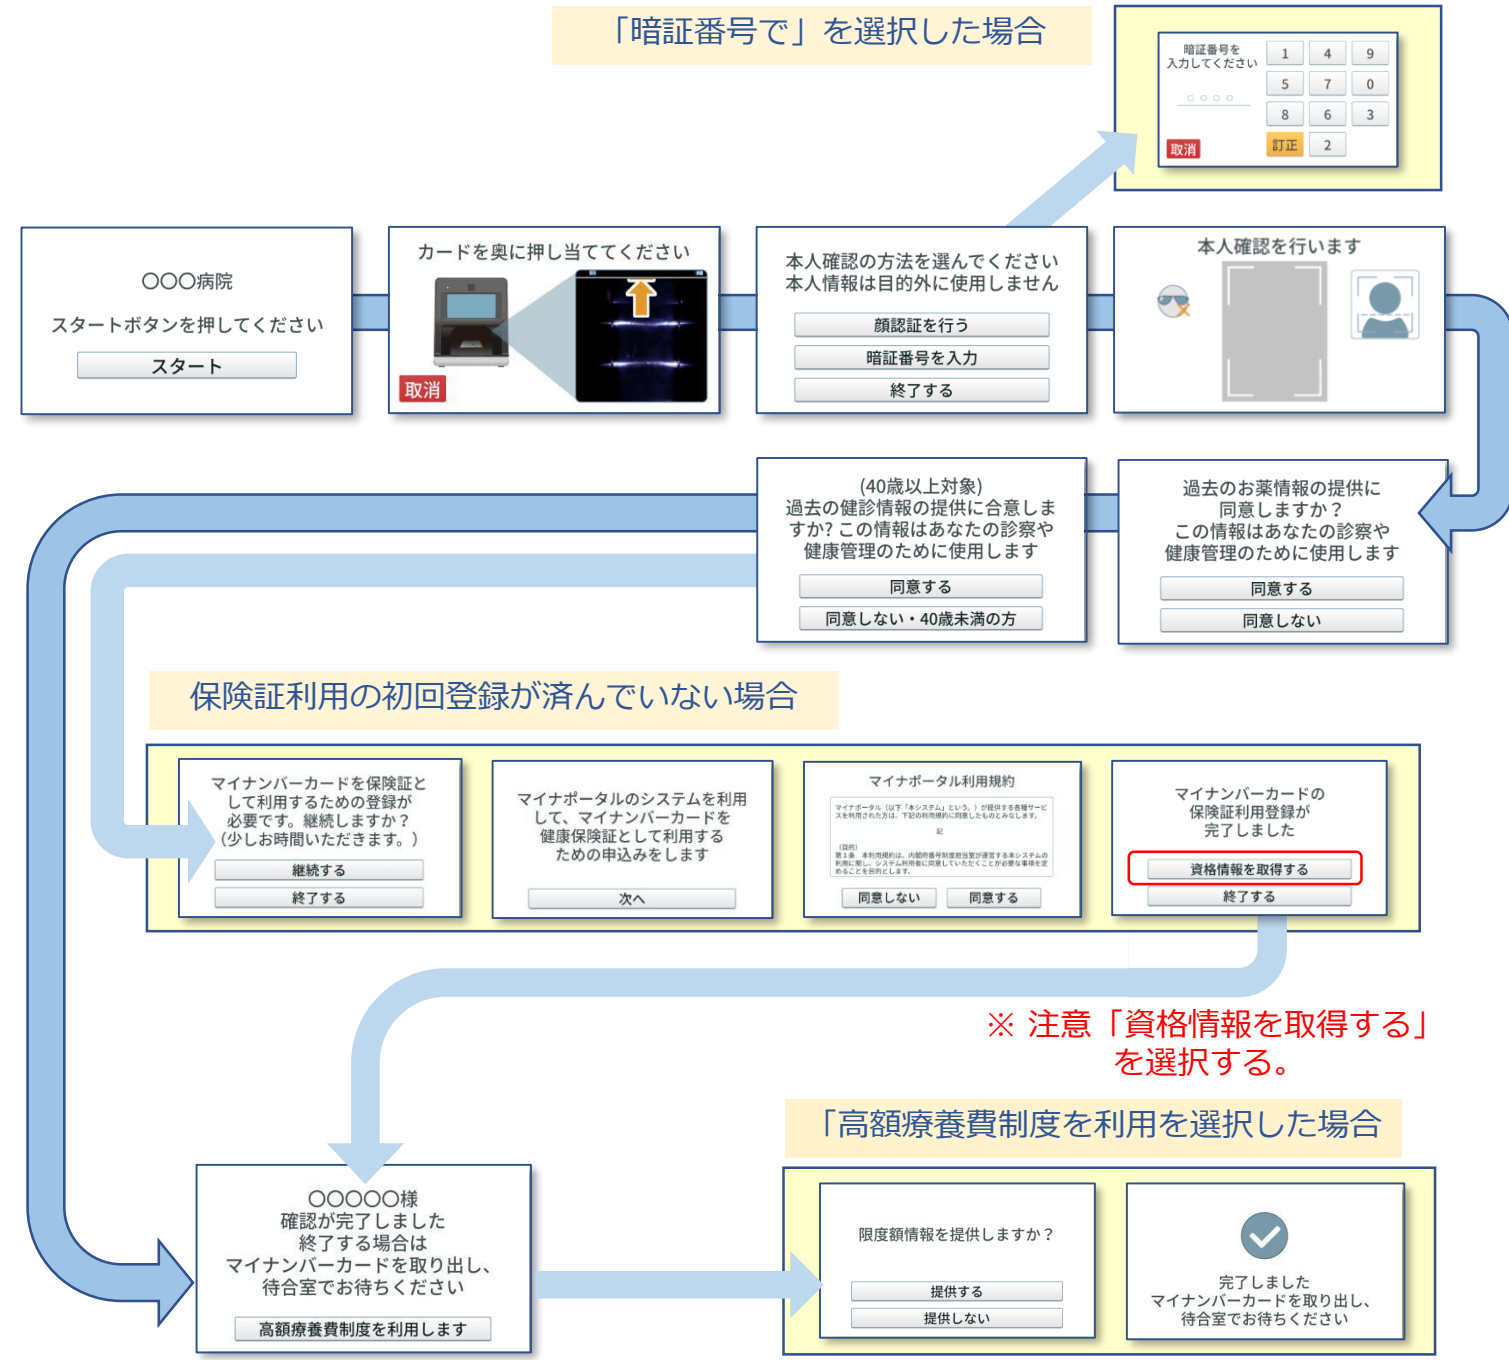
「暗証番号で」を選択した場合

暗証番号を入力してください
○○○○
1 4 9
5 7 0
8 6 3
訂正 2
取消

○○○病院
スタートボタンを押してください
スタート

カードを奥に押し当ててください
取消

本人確認の方法を選んでください
本人情報は目的外に使用しません
顔認証を行う
暗証番号を入力
終了する

本人確認を行います

過去のお薬情報の提供に同意しますか？
この情報はあなたの診察や健康管理のために使用します
同意する
同意しない

(40歳以上対象)
過去の健診情報の提供に合意しますか? この情報はあなたの診察や健康管理のために使用します
同意する
同意しない・40歳未満の方

保険証利用の初回登録が済んでいない場合

マイナンバーカードを保険証として利用するための登録が必要です。継続しますか？
(少しお時間いただきます。)
継続する
終了する

マイナポータルのシステムを利用して、マイナンバーカードを健康保険証として利用するための申込みをします
次へ

マイナポータル利用規約
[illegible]
同意しない
同意する

マイナンバーカードの保険証利用登録が完了しました
資格情報を取得する
終了する

※ 注意「資格情報を取得する」を選択する。

「高額療養費制度を利用を選択した場合

○○○○○様
確認が完了しました
終了する場合は
マイナンバーカードを取り出し、
待合室でお待ちください
高額療養費制度を利用します

限度額情報を提供しますか？
提供する
提供しない

完了しました
マイナンバーカードを取り出し、
待合室でお待ちください